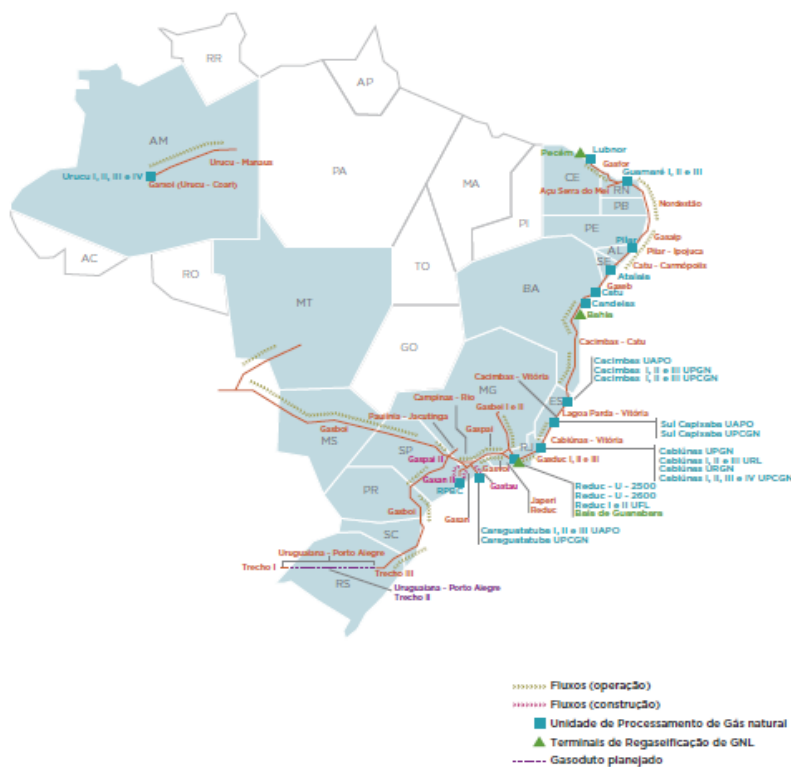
RR
AP
AM
PA
MA
CE
RN
PB
PE
PI
AL
SE
AC
RO
TO
BA
MT
GO
MG
ES
MS
SP
RJ
PR
SC
RS

Urucu I, II, III e IV
Urucu - Manaus
Gasol (Urucu - Coari)
Pecém
Lubnor
Gasfor
Guamaré I, II e III
Açu Serra do Mel
Nordestão
Gasalp
Pilar
Pilar - Ipojuca
Catu - Carmópolis
Atalaia
Gaseb
Catu
Candeias
Bahia
Cacimbas - Catu
Cacimbas UAPO
Cacimbas I, II e III UPGN
Cacimbas I, II e III UPCGN
Cacimbas - Vitória
Lagoa Parda - Vitória
Sul Capixaba UAPO
Sul Capixaba UPCGN
Cabiúnas - Vitória
Cabiúnas UPGN
Cabiúnas I, II e III URL
Cabiúnas URGN
Cabiúnas I, II, III e IV UPCGN
Campinas - Rio
Paulínia - Jacutinga
Gasbel I e II
Gaspal
Gasduc I, II e III
Gasbol
Gaspal II
Gasan II
RPBC
Gastau
Gasvol
Japeri
Reduc
Reduc - U - 2500
Reduc - U - 2600
Reduc I e II UFL
Baía de Guanabara
Gasan
Caraguatatuba I, II e III UAPO
Caraguatatuba UPCGN
Gasbol
Uruguaiana - Porto Alegre
Trecho I
Trecho III
Uruguaiana - Porto Alegre
Trecho II

Fluxos (operação)
Fluxos (construção)
Unidade de Processamento de Gás natural
Terminais de Regaseificação de GNL
Gasoduto planejado